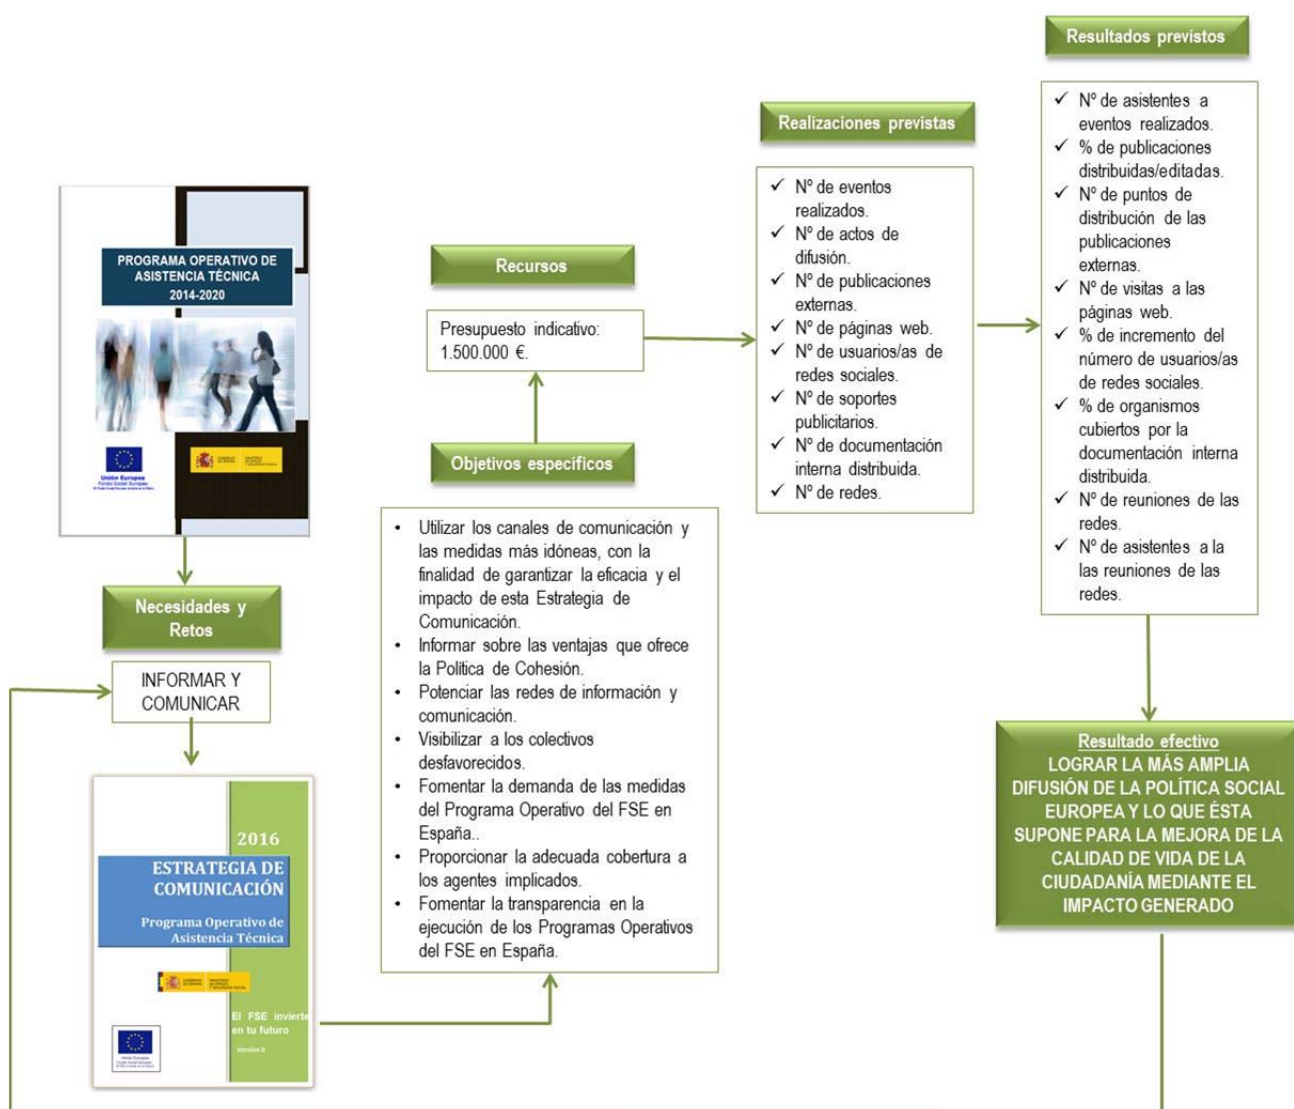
PROGRAMA OPERATIVO DE ASISTENCIA TÉCNICA 2014-2020

Unión Europea
Fondo Social Europeo

Necesidades y Retos

INFORMAR Y COMUNICAR

2016

ESTRATEGIA DE COMUNICACIÓN

Programa Operativo de Asistencia Técnica

El FSE invierte en tu futuro

Versión 0

Recursos

Presupuesto indicativo: 1.500.000 €.

Objetivos específicos

- Utilizar los canales de comunicación y las medidas más idóneas, con la finalidad de garantizar la eficacia y el impacto de esta Estrategia de Comunicación.
- Informar sobre las ventajas que ofrece la Política de Cohesión.
- Potenciar las redes de información y comunicación.
- Visibilizar a los colectivos desfavorecidos.
- Fomentar la demanda de las medidas del Programa Operativo del FSE en España..
- Proporcionar la adecuada cobertura a los agentes implicados.
- Fomentar la transparencia en la ejecución de los Programas Operativos del FSE en España.

Realizaciones previstas

✓ Nº de eventos realizados.
✓ Nº de actos de difusión.
✓ Nº de publicaciones externas.
✓ Nº de páginas web.
✓ Nº de usuarios/as de redes sociales.
✓ Nº de soportes publicitarios.
✓ Nº de documentación interna distribuida.
✓ Nº de redes.

Resultados previstos

✓ Nº de asistentes a eventos realizados.
✓ % de publicaciones distribuidas/editadas.
✓ Nº de puntos de distribución de las publicaciones externas.
✓ Nº de visitas a las páginas web.
✓ % de incremento del número de usuarios/as de redes sociales.
✓ % de organismos cubiertos por la documentación interna distribuida.
✓ Nº de reuniones de las redes.
✓ Nº de asistentes a la las reuniones de las redes.

Resultado efectivo
LOGRAR LA MÁS AMPLIA DIFUSIÓN DE LA POLÍTICA SOCIAL EUROPEA Y LO QUE ÉSTA SUPONE PARA LA MEJORA DE LA CALIDAD DE VIDA DE LA CIUDADANÍA MEDIANTE EL IMPACTO GENERADO